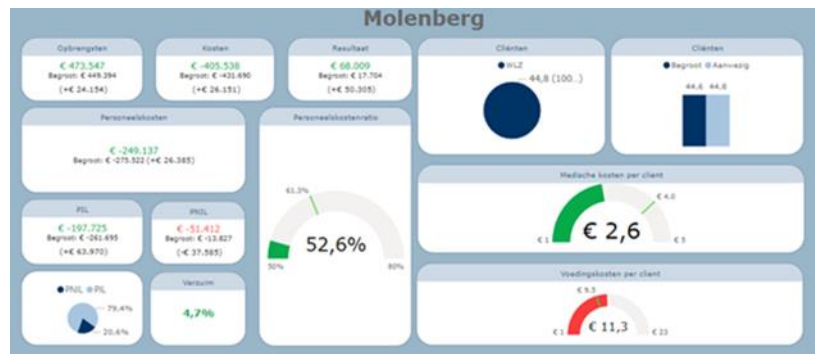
Molenberg

Opbrengsten
€ 473.547
Begroot: € 449.394
(+€ 24.154)

Kosten
€ -405.538
Begroot: € -431.690
(+€ 26.151)

Resultaat
€ 68.009
Begroot: € 17.704
(+€ 50.305)

Cliënten
WLZ
44,8 (100...)

Cliënten
Begroot Aanwezig
44,6 44,8

Personeelskosten
€ -249.137
Begroot: € -275.522 (+€ 26.385)

Personeelskostenratio
61,3%
52,6%
50%
80%

Medische kosten per client
€ 4,0
€ 2,6
€ 1
€ 5

PIL
€ -197.725
Begroot: € -261.695
(+€ 63.970)

PNIL
€ -51.412
Begroot: € -13.827
(-€ 37.585)

PNIL PIL
79,4%
20,6%

Verzuim
4,7%

Voedingskosten per client
€ 9,3
€ 11,3
€ 1
€ 23